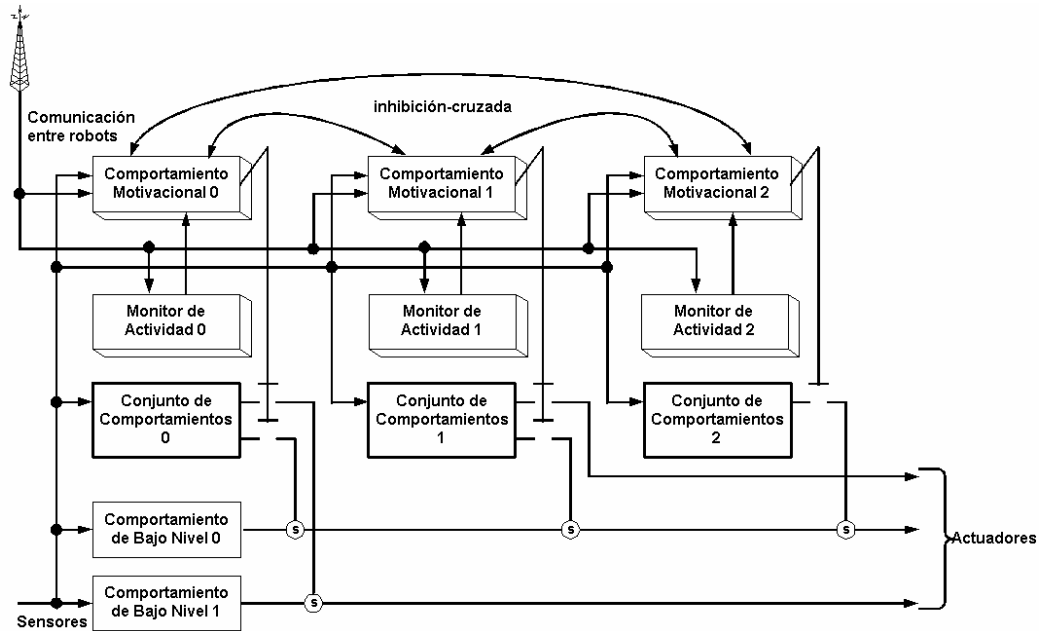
Comunicación entre robots

inhibición-cruzada

Comportamiento Motivacional 0

Comportamiento Motivacional 1

Comportamiento Motivacional 2

Monitor de Actividad 0

Monitor de Actividad 1

Monitor de Actividad 2

Conjunto de Comportamientos 0

Conjunto de Comportamientos 1

Conjunto de Comportamientos 2

Comportamiento de Bajo Nivel 0

Comportamiento de Bajo Nivel 1

s

s

s

s

Actuadores

Sensores